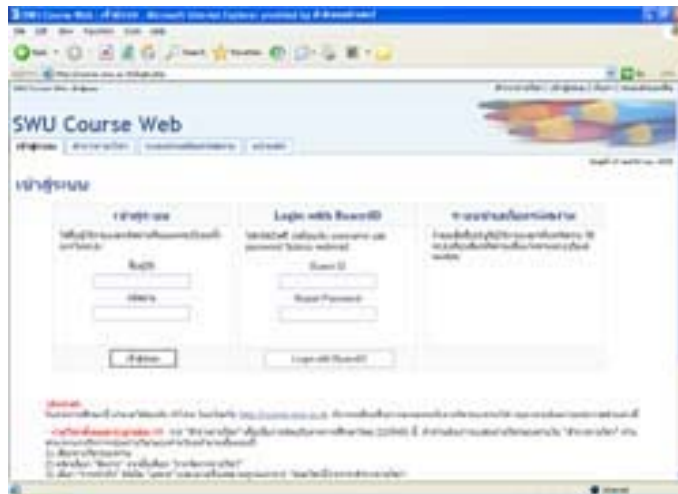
SWU Course Web - เข้าสู่ระบบ - Microsoft Internet Explorer provided by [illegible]

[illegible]

SWU Course Web

เข้าสู่ระบบ

เข้าสู่ระบบ

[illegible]

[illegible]

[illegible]

เข้าสู่ระบบ

Login with BuasriID

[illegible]

Buasri ID

Buasri Password

Login with BuasriID

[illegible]

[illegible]

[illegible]

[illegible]